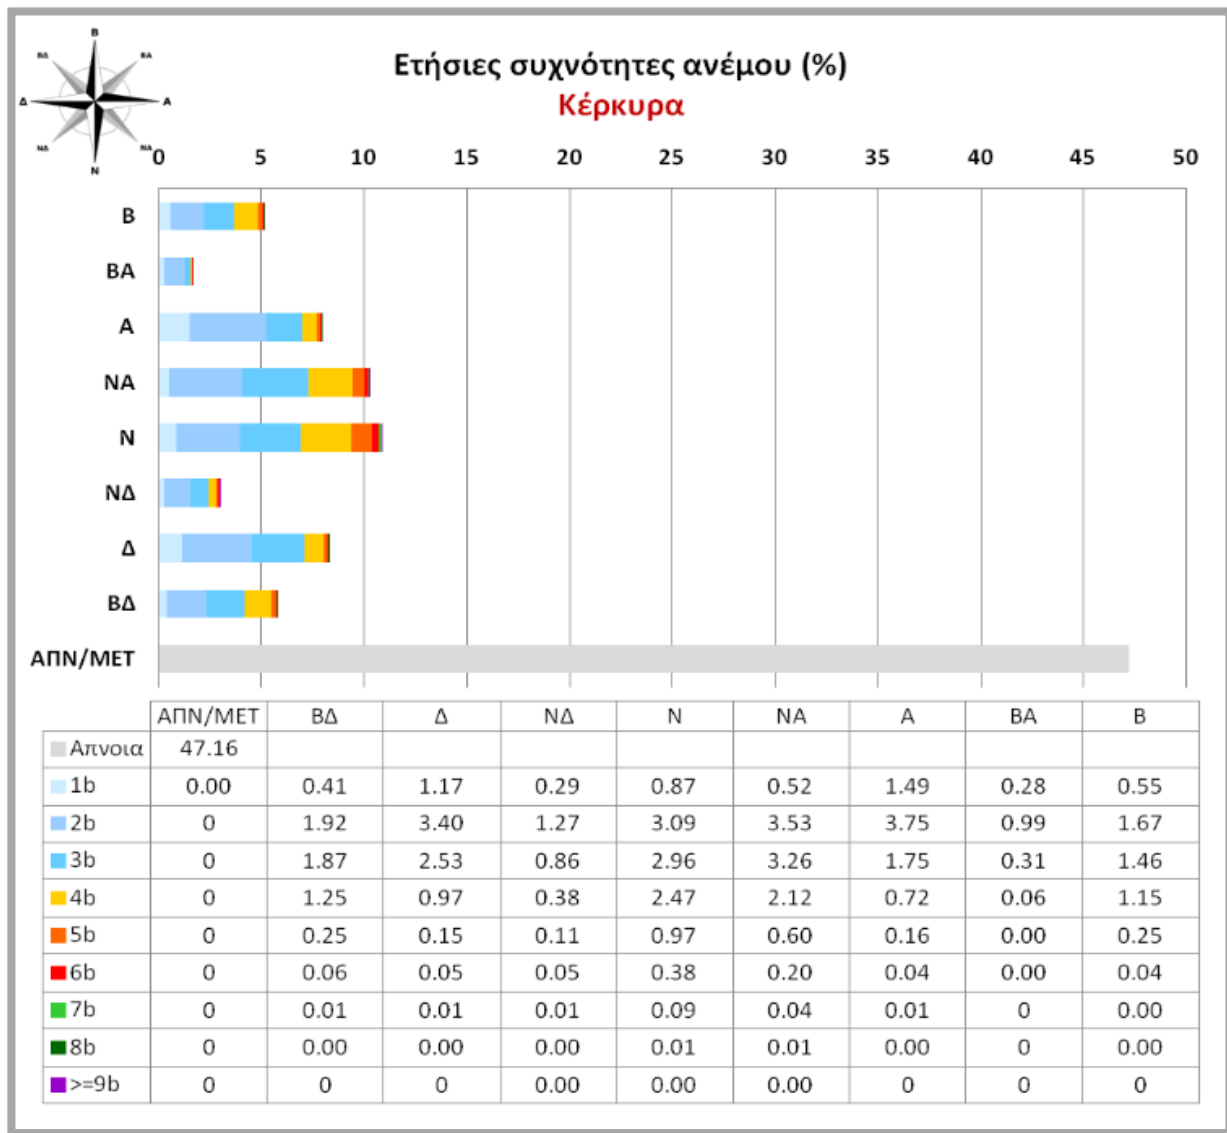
B
ΒΔ
ΒΑ
Δ
Α
ΝΔ
ΝΑ
Ν

Ετήσιες συχνότητες ανέμου (%)
Κέρκυρα

0 5 10 15 20 25 30 35 40 45 50

Β
ΒΑ
Α
ΝΑ
Ν
ΝΔ
Δ
ΒΔ
ΑΠΝ/ΜΕΤ

| | ΑΠΝ/ΜΕΤ | ΒΔ | Δ | ΝΔ | Ν | ΝΑ | Α | ΒΑ | Β |
|---|---|---|---|---|---|---|---|---|---|
| Απνοια | 47.16 | | | | | | | | |
| 1b | 0.00 | 0.41 | 1.17 | 0.29 | 0.87 | 0.52 | 1.49 | 0.28 | 0.55 |
| 2b | 0 | 1.92 | 3.40 | 1.27 | 3.09 | 3.53 | 3.75 | 0.99 | 1.67 |
| 3b | 0 | 1.87 | 2.53 | 0.86 | 2.96 | 3.26 | 1.75 | 0.31 | 1.46 |
| 4b | 0 | 1.25 | 0.97 | 0.38 | 2.47 | 2.12 | 0.72 | 0.06 | 1.15 |
| 5b | 0 | 0.25 | 0.15 | 0.11 | 0.97 | 0.60 | 0.16 | 0.00 | 0.25 |
| 6b | 0 | 0.06 | 0.05 | 0.05 | 0.38 | 0.20 | 0.04 | 0.00 | 0.04 |
| 7b | 0 | 0.01 | 0.01 | 0.01 | 0.09 | 0.04 | 0.01 | 0 | 0.00 |
| 8b | 0 | 0.00 | 0.00 | 0.00 | 0.01 | 0.01 | 0.00 | 0 | 0.00 |
| >=9b | 0 | 0 | 0 | 0.00 | 0.00 | 0.00 | 0 | 0 | 0 |